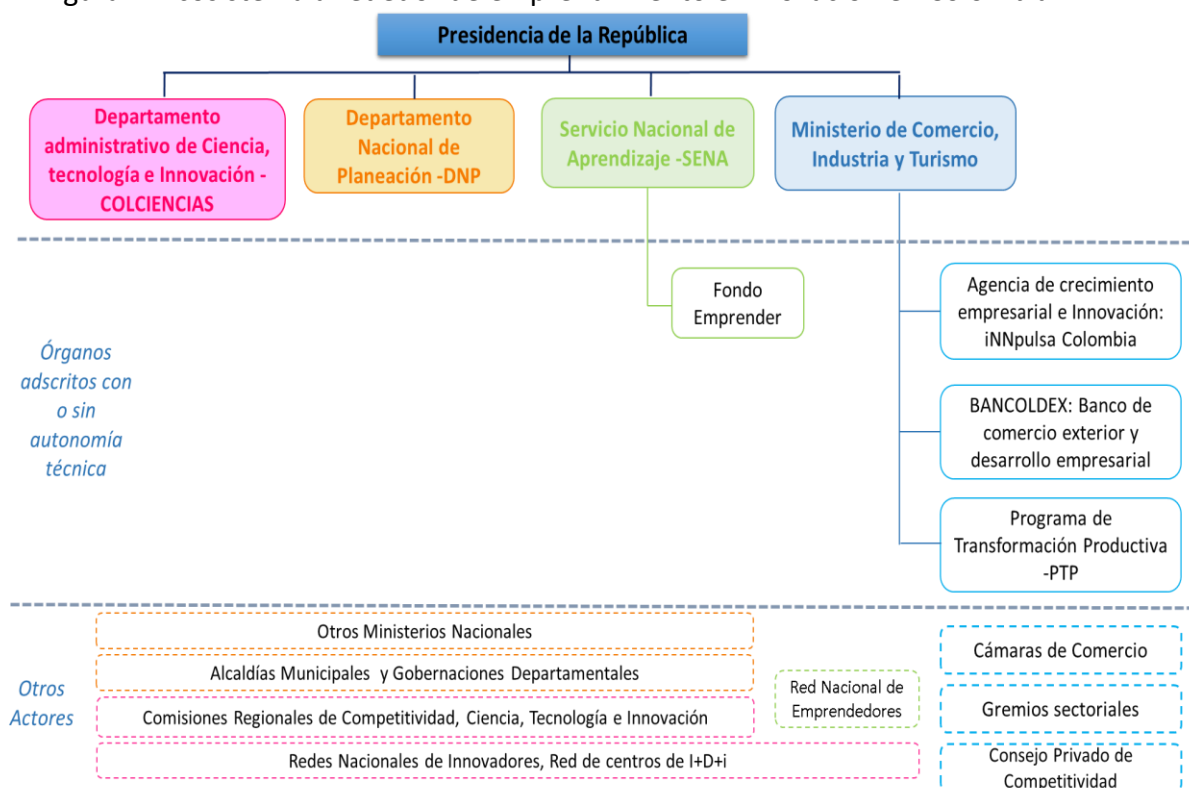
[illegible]

Presidencia de la República

Departamento administrativo de Ciencia, tecnología e Innovación - COLCIENCIAS

Departamento Nacional de Planeación -DNP

Servicio Nacional de Aprendizaje -SENA

Ministerio de Comercio, Industria y Turismo

Fondo Emprender

Agencia de crecimiento empresarial e Innovación: iNNpulsa Colombia

Órganos adscritos con o sin autonomía técnica

BANCOLDEX: Banco de comercio exterior y desarrollo empresarial

Programa de Transformación Productiva -PTP

Otros Ministerios Nacionales

Alcaldías Municipales y Gobernaciones Departamentales

Comisiones Regionales de Competitividad, Ciencia, Tecnología e Innovación

Redes Nacionales de Innovadores, Red de centros de I+D+i

Otros Actores

Red Nacional de Emprendedores

Cámaras de Comercio

Gremios sectoriales

Consejo Privado de Competitividad